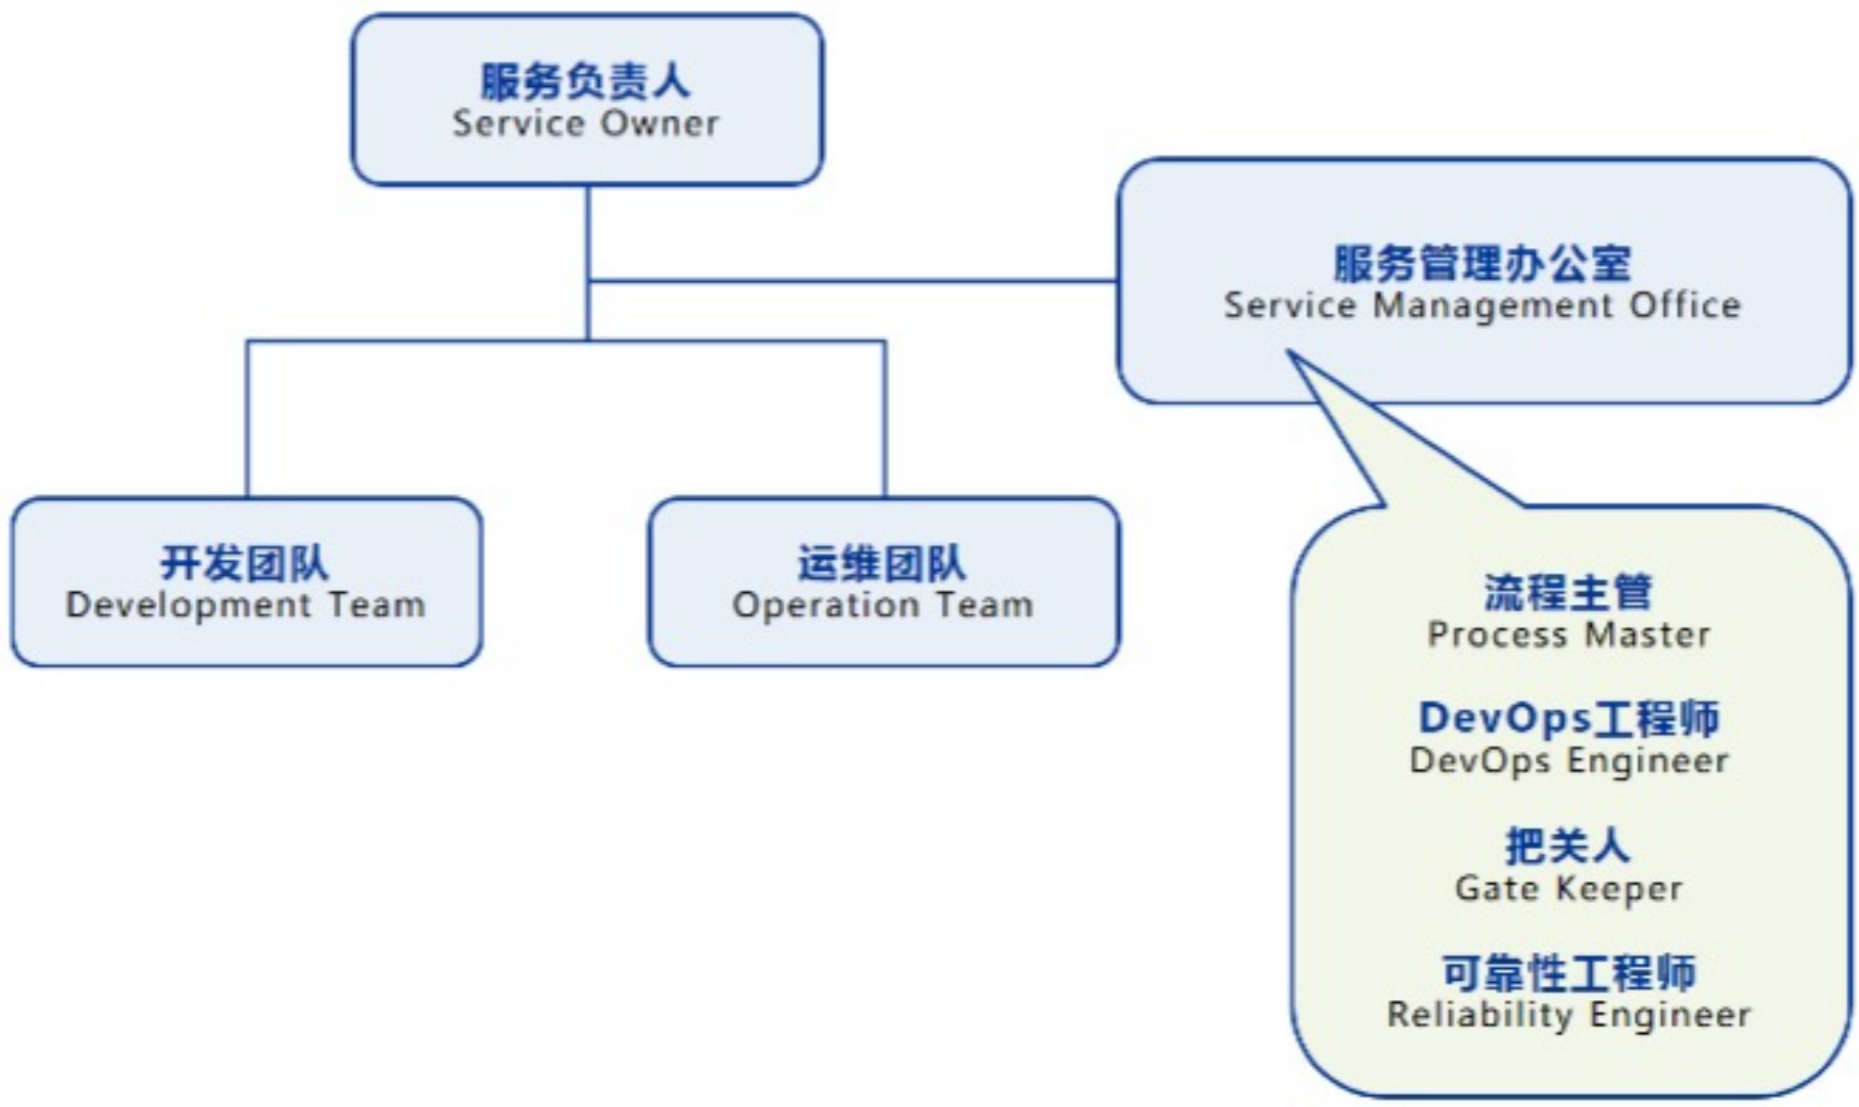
服务负责人
Service Owner

服务管理办公室
Service Management Office

开发团队
Development Team

运维团队
Operation Team

流程主管
Process Master

DevOps工程师
DevOps Engineer

把关人
Gate Keeper

可靠性工程师
Reliability Engineer